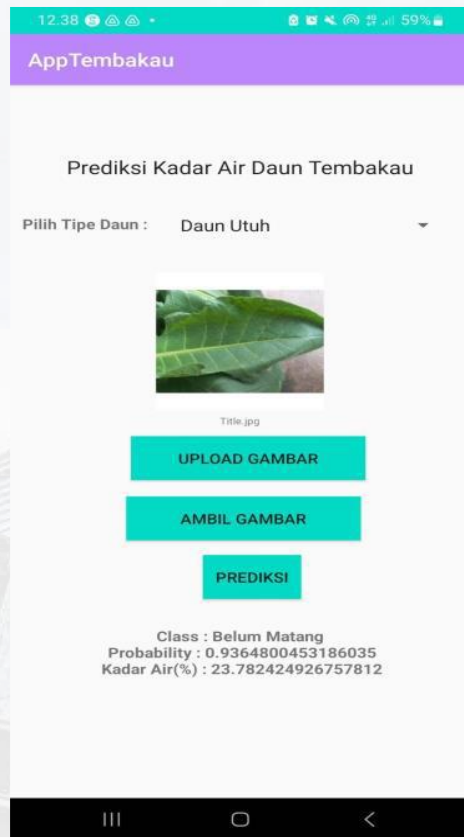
12.38

59%

AppTembakau

Prediksi Kadar Air Daun Tembakau

Pilih Tipe Daun : Daun Utuh

Title.jpg

UPLOAD GAMBAR

AMBIL GAMBAR

PREDIKSI

Class : Belum Matang
Probability : 0.9364800453186035
Kadar Air(%) : 23.782424926757812